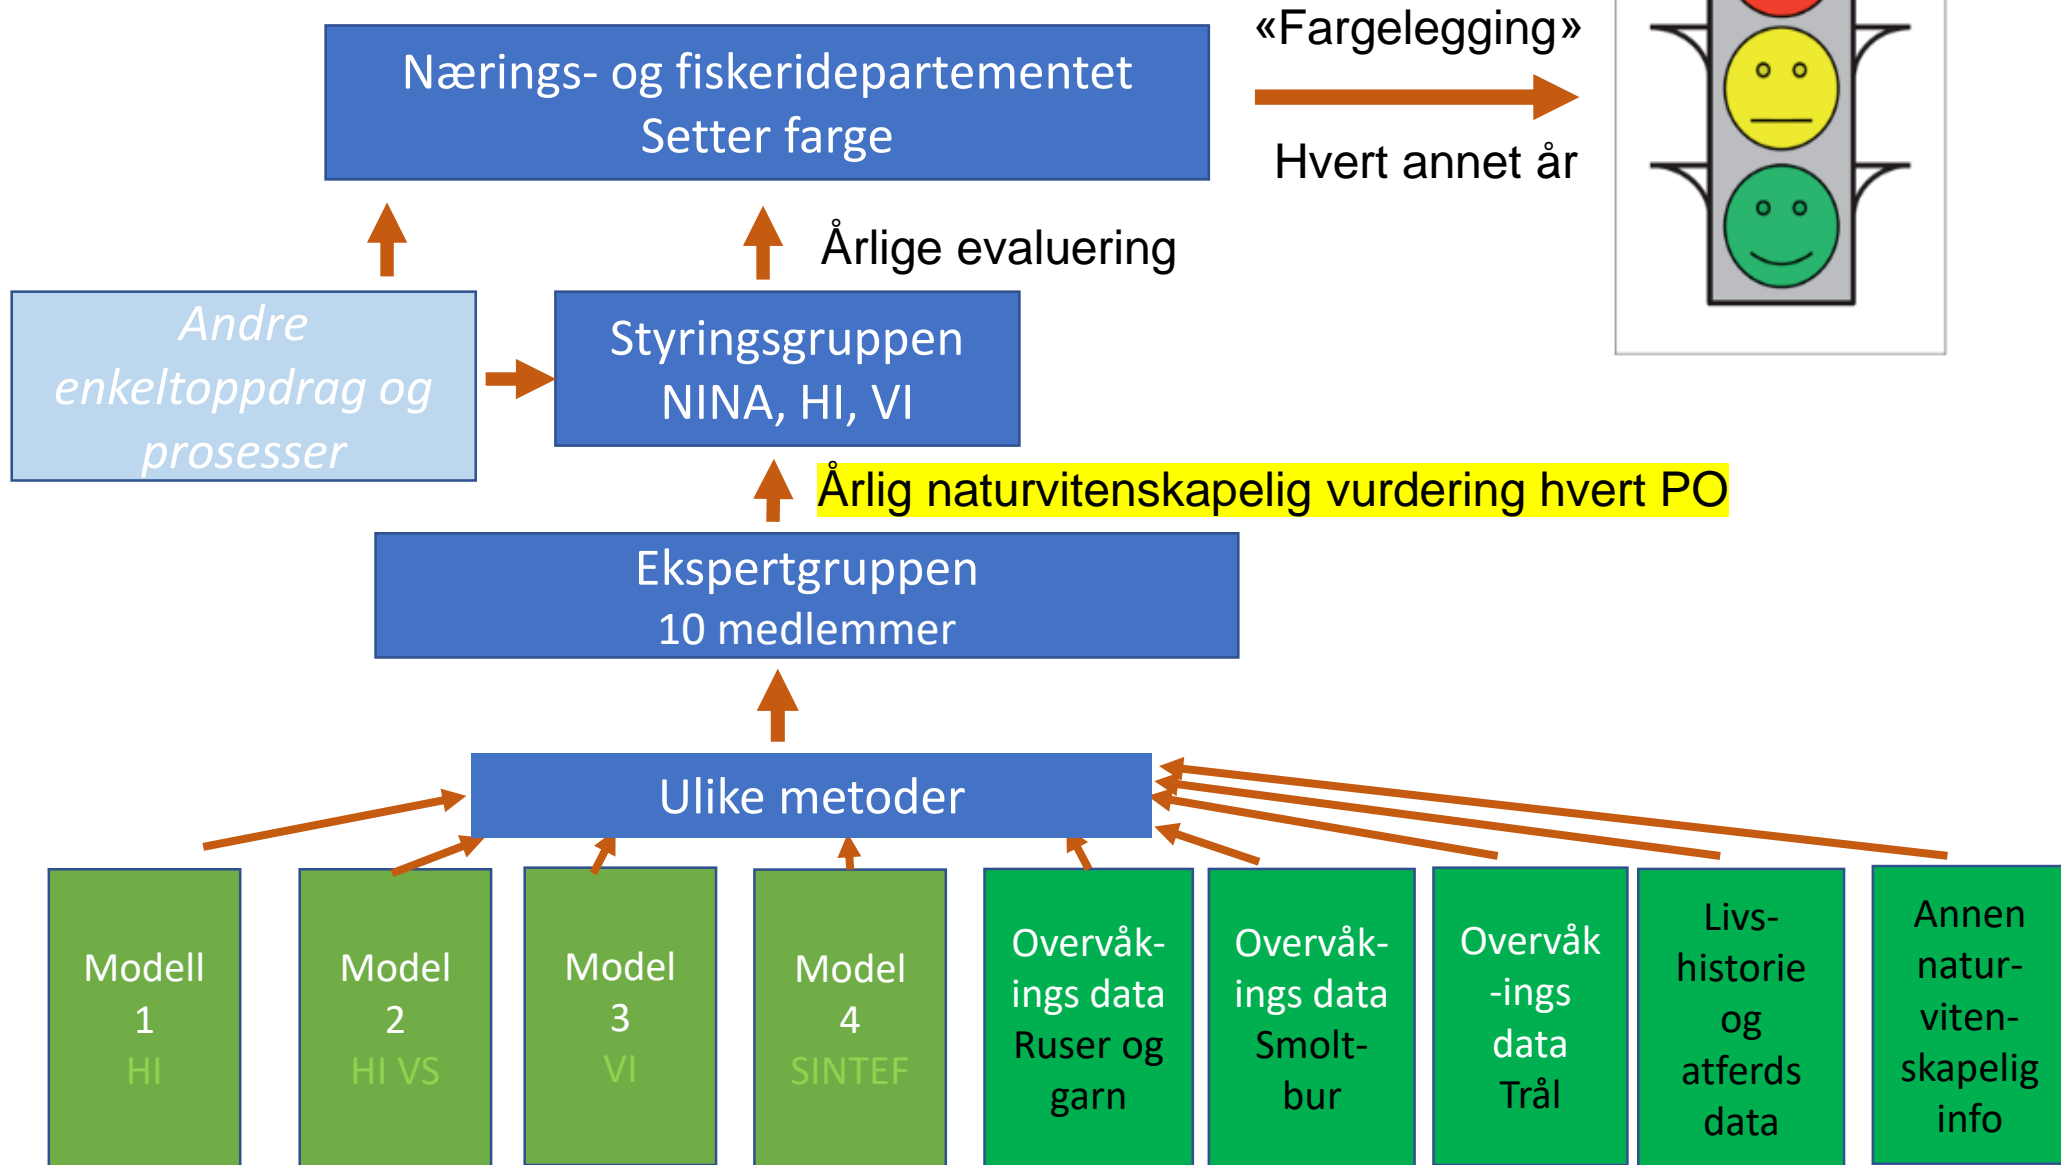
Nærings- og fiskeridepartementet
Setter farge

«Fargelegging»

Hvert annet år

Årlige evaluering

Andre enkeltoppdrag og prosesser

Styringsgruppen
NINA, HI, VI

Årlig naturvitenskapelig vurdering hvert PO

Ekspertgruppen
10 medlemmer

Ulike metoder

Modell 1 HI

Model 2 HI VS

Model 3 VI

Model 4 SINTEF

Overvåkings data Ruser og garn

Overvåkings data Smoltbur

Overvåk-ings data Trål

Livshistorie og atferds data

Annen naturvitenskapelig info